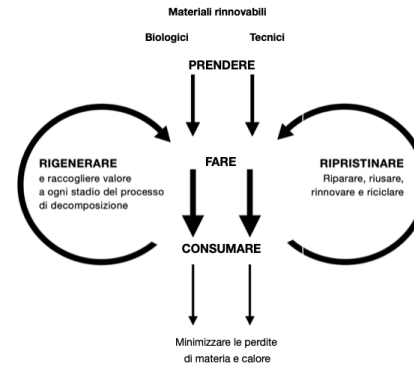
Materiali rinnovabili

Biologici

Tecnici

PRENDERE

RIGENERARE
e raccogliere valore a ogni stadio del processo di decomposizione

FARE

RIPRISTINARE
Riparare, riusare, rinnovare e riciclare

CONSUMARE

Minimizzare le perdite di materia e calore